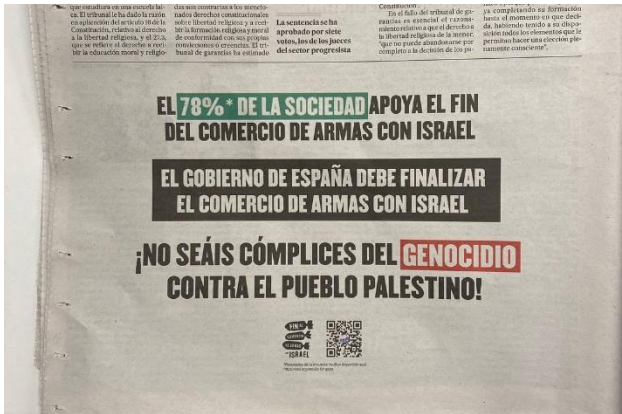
que estudiara en una escuela laica. El tribunal le ha dado la razón en aplicación del artículo 16 de la Constitución, relativo al derecho a la libertad religiosa, y el 27.3, que se refiere al derecho a recibir la educación moral y religio-

nados derechos constitucionales sobre libertad religiosa y a recibir la formación religiosa y moral de conformidad con sus propias convicciones o creencias. El tribunal de garantías ha estimado

La sentencia se ha aprobado por siete votos, los de los jueces del sector progresista

Constitución
En el fallo del tribunal de garantías es esencial el razonamiento relativo a que el derecho a la libertad religiosa de la menor, "que no puede abandonarse por completo a la decisión de los pa-

ya completando su formación hasta el momento en que decida, habiendo tenido a su disposición todos los elementos que le permitan hacer una elección plenamente consciente".

EL 78%* DE LA SOCIEDAD APOYA EL FIN DEL COMERCIO DE ARMAS CON ISRAEL

EL GOBIERNO DE ESPAÑA DEBE FINALIZAR EL COMERCIO DE ARMAS CON ISRAEL

¡NO SEÁIS CÓMPLICES DEL GENOCIDIO CONTRA EL PUEBLO PALESTINO!

FIN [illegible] ISRAEL

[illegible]